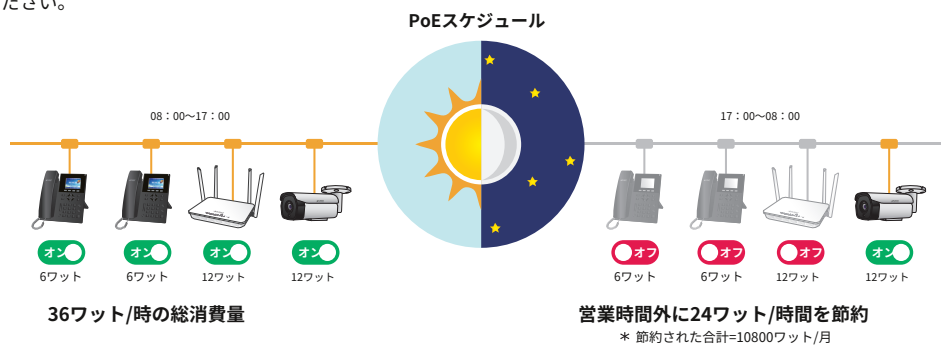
ださい。

PoEスケジュール

08：00〜17：00

オン
6ワット

オン
6ワット

オン
12ワット

オン
12ワット

36ワット/時の総消費量

17：00〜08：00

オフ
6ワット

オフ
6ワット

オフ
12ワット

オン
12ワット

営業時間外に24ワット/時間を節約
＊ 節約された合計=10800ワット/月